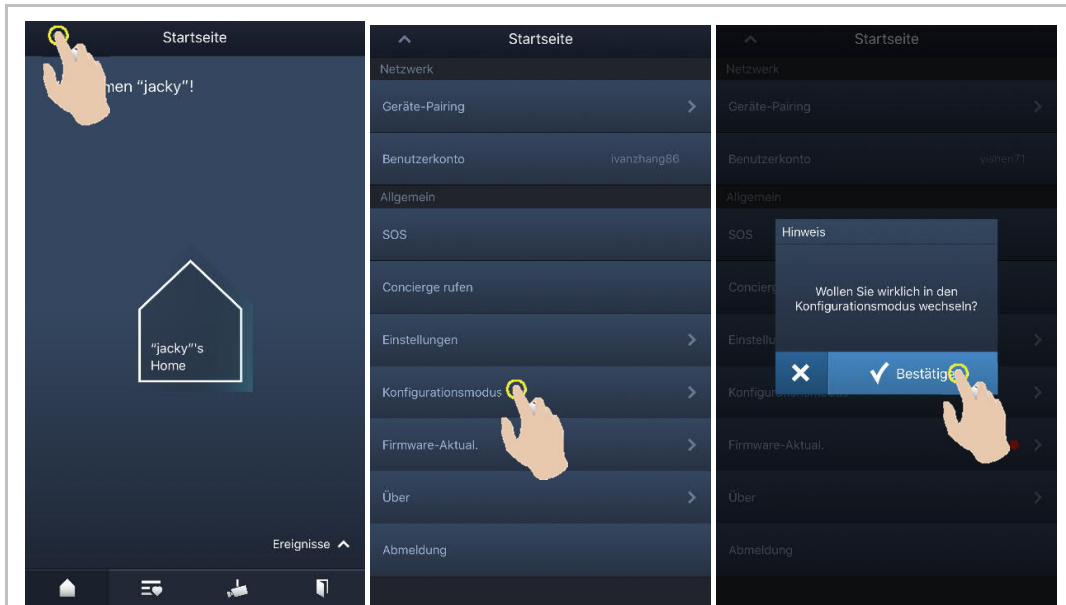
Startseite

men "jacky"!

"jacky"'s Home

Ereignisse

Startseite

Netzwerk

Geräte-Pairing

Benutzerkonto ivanzhang86

Allgemein

SOS

Concierge rufen

Einstellungen

Konfigurationsmodus

Firmware-Aktual.

Über

Abmeldung

Startseite

Netzwerk

Geräte-Pairing

Benutzerkonto yishen71

Allgemein

SOS

Concierg

Einstellu

Konfigur

Firmware-Aktual.

Über

Abmeldung

Hinweis

Wollen Sie wirklich in den Konfigurationsmodus wechseln?

Bestätigen